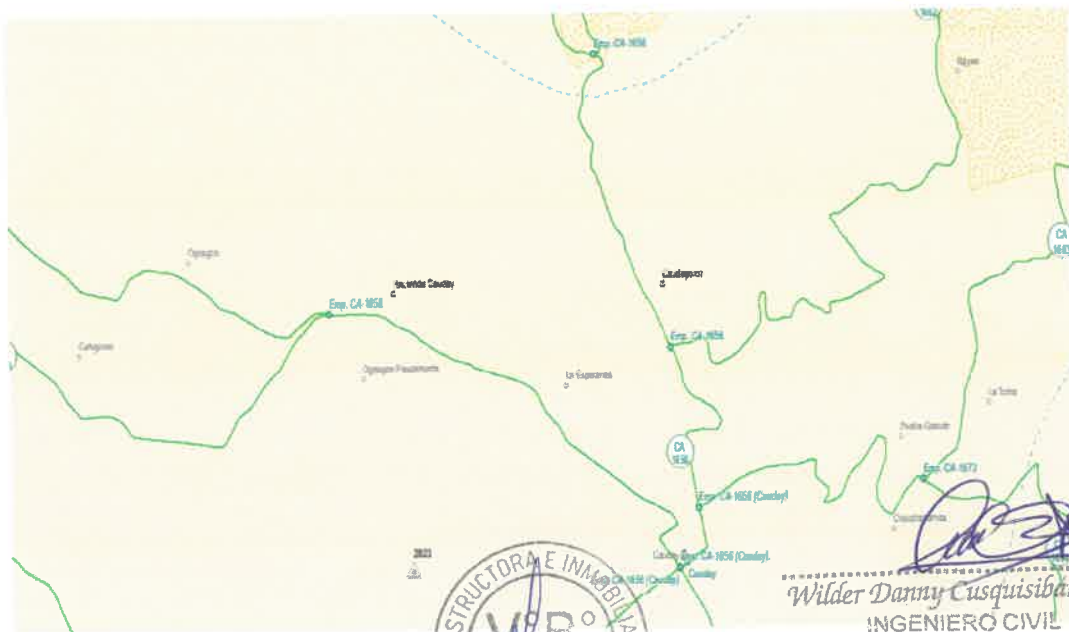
Emp. CA-1656

Sàgan

CA
1662

Ogayga

Emp. CA-1658

Catagone

Ogayga Pasaloeria

La Esperanza

Emp. CA-1656

CA
1656

Emp. CA-1658 (Cauday)

La Toma

Pedro Gaiván

Emp. CA-1673

2823

Emp. CA-1656 (Cauday)

Emp. CA-1656 (Cauday)

Cauday

STRUCTORA E INMOBILIA

Wilder Danny Cusquisiba
INGENIERO CIVIL